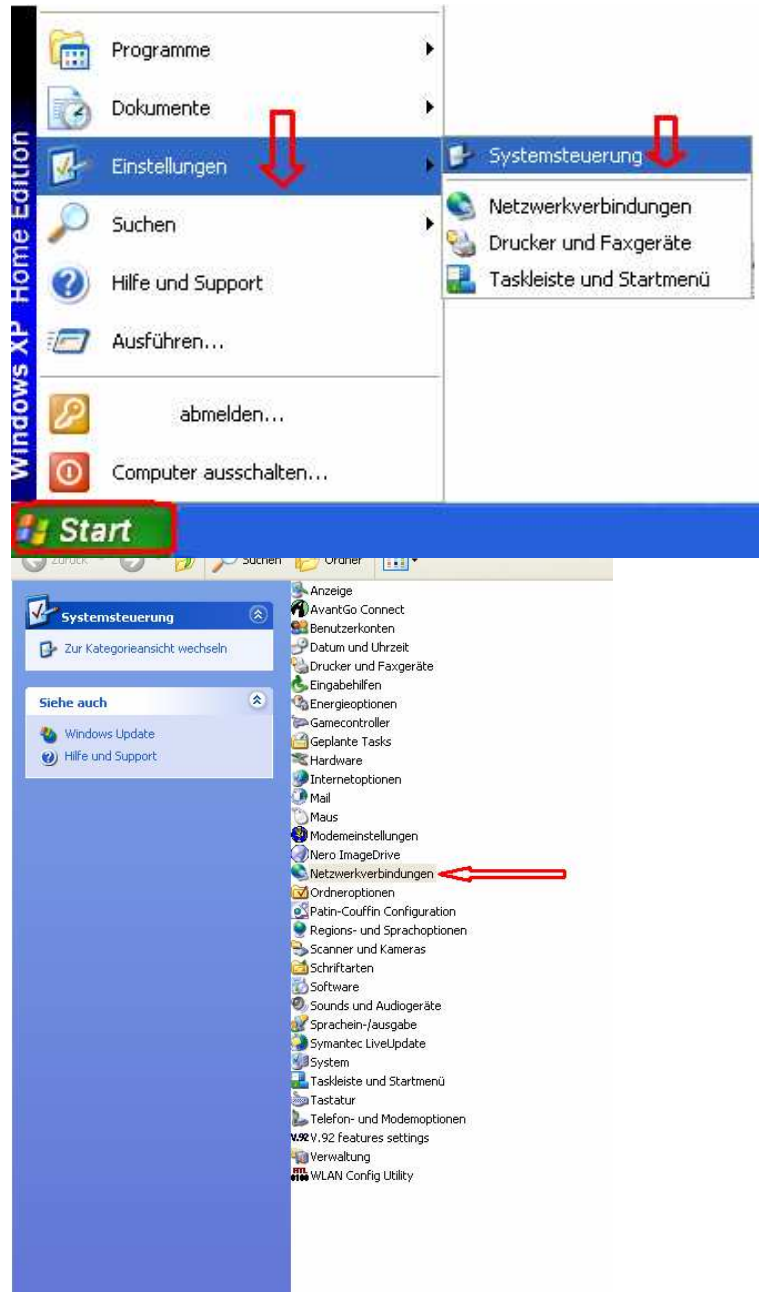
Windows XP Home Edition

Programme
Dokumente
Einstellungen
Suchen
Hilfe und Support
Ausführen...
abmelden...
Computer ausschalten...

Systemsteuerung
Netzwerkverbindungen
Drucker und Faxgeräte
Taskleiste und Startmenü

Start

Zurück
Suchen
Ordner

Systemsteuerung
Zur Kategorieansicht wechseln

Siehe auch
Windows Update
Hilfe und Support

Anzeige
AvantGo Connect
Benutzerkonten
Datum und Uhrzeit
Drucker und Faxgeräte
Eingabehilfen
Energieoptionen
Gamecontroller
Geplante Tasks
Hardware
Internetoptionen
Mail
Maus
Modemeinstellungen
Nero ImageDrive
Netzwerkverbindungen
Ordneroptionen
Patin-Couffin Configuration
Regions- und Sprachoptionen
Scanner und Kameras
Schriftarten
Software
Sounds und Audiogeräte
Sprachein-/ausgabe
Symantec LiveUpdate
System
Taskleiste und Startmenü
Tastatur
Telefon- und Modemoptionen
V.92 V.92 features settings
Verwaltung
WLAN Config Utility